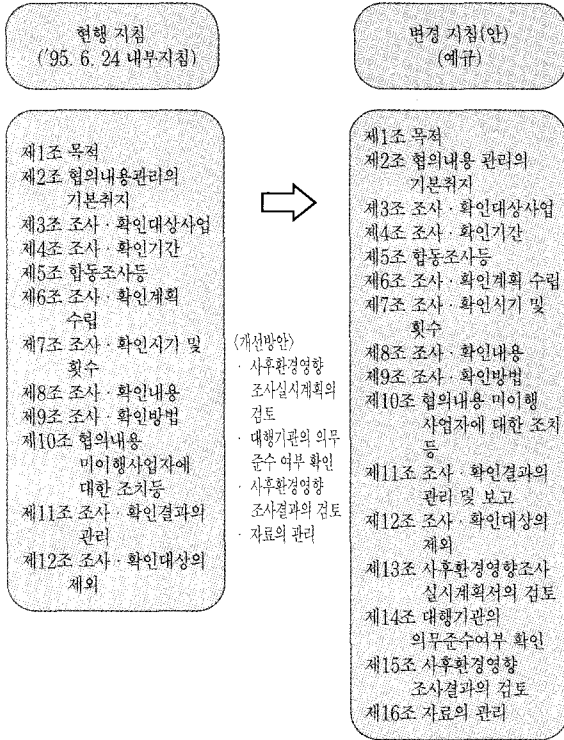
현행 지침
('95. 6. 24 내부지침)

제1조 목적
제2조 협의내용관리의 기본취지
제3조 조사 · 확인대상사업
제4조 조사 · 확인기간
제5조 합동조사등
제6조 조사 · 확인계획 수립
제7조 조사 · 확인시기 및 횟수
제8조 조사 · 확인내용
제9조 조사 · 확인방법
제10조 협의내용 미이행사업자에 대한 조치등
제11조 조사 · 확인결과의 관리
제12조 조사 · 확인대상의 제외

〈개선방안〉
· 사후환경영향 조사실시계획의 검토
· 대행기관의 의무 준수 여부 확인
· 사후환경영향 조사결과의 검토
· 자료의 관리

변경 지침(안)
(예규)

제1조 목적
제2조 협의내용 관리의 기본취지
제3조 조사 · 확인대상사업
제4조 조사 · 확인기간
제5조 합동조사등
제6조 조사 · 확인계획 수립
제7조 조사 · 확인시기 및 횟수
제8조 조사 · 확인내용
제9조 조사 · 확인방법
제10조 협의내용 미이행 사업자에 대한 조치등
제11조 조사 · 확인결과의 관리 및 보고
제12조 조사 · 확인대상의 제외
제13조 사후환경영향조사 실시계획서의 검토
제14조 대행기관의 의무준수여부 확인
제15조 사후환경영향 조사결과의 검토
제16조 자료의 관리